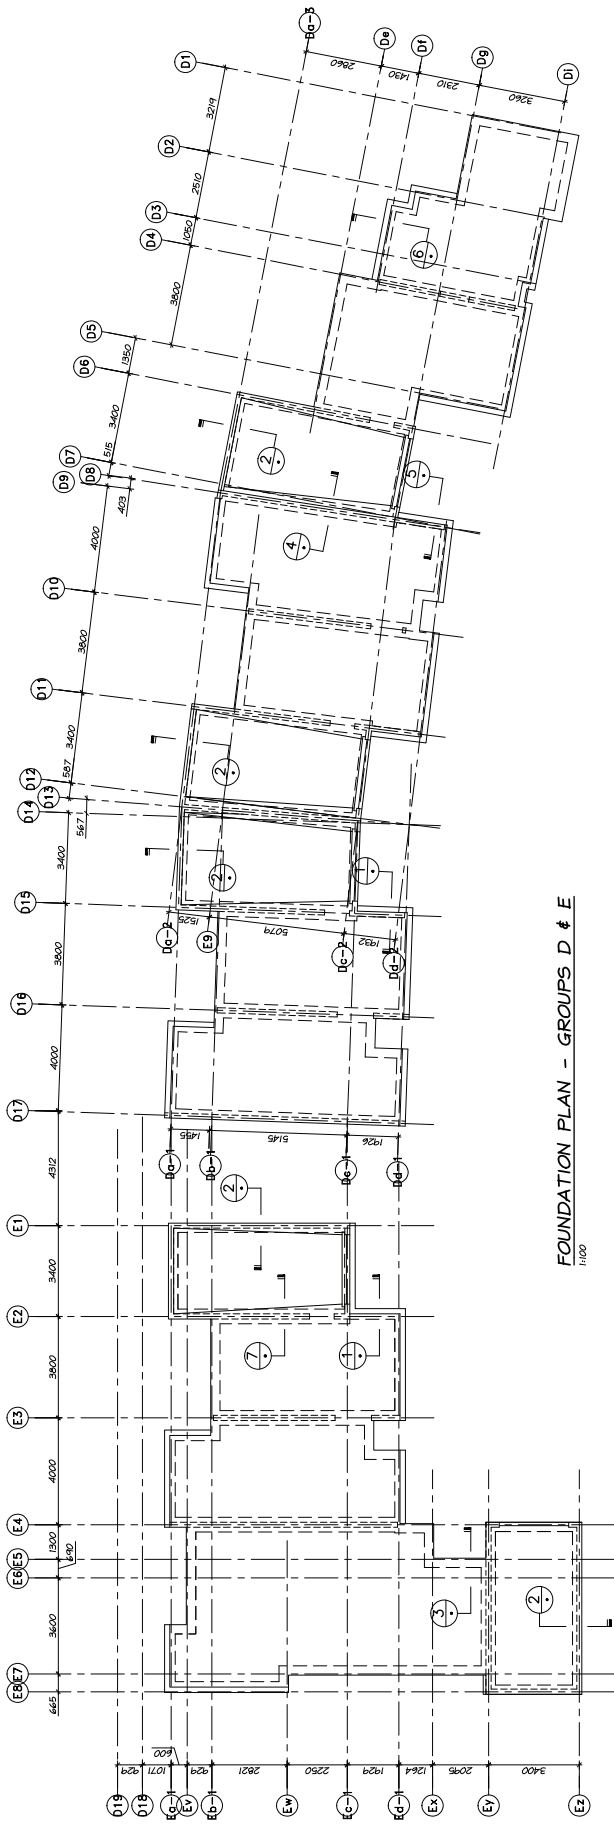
FOUNDATION PLAN - GROUPS D & E
1:100

D1
D2
D3
D4
D5
D6
D7
D8
D9
D10
D11
D12
D13
D14
D15
D16
D17
D18
D19
Da-3
De
Df
Dg
Di
3219
2510
1050
3800
1350
3400
515
403
4000
3800
3400
587
567
3400
3800
4000
4312
2860
1430
2310
3260
Da-2
E9
1525
5079
Dc-2
1932
Dd-2
Da-1
Db-1
Dc-1
Dd-1
1455
5145
1926
E1
E2
E3
E4
E5
E6
E7
E8
3400
3800
4000
1300
630
3600
665
Ea
Ev
Eb
Ew
Ec
Ed
Ex
Ey
Ez
929
1071
600
929
2821
2250
1929
1264
2095
3400
1
2
3
4
5
6
7
2
2
2
2
1